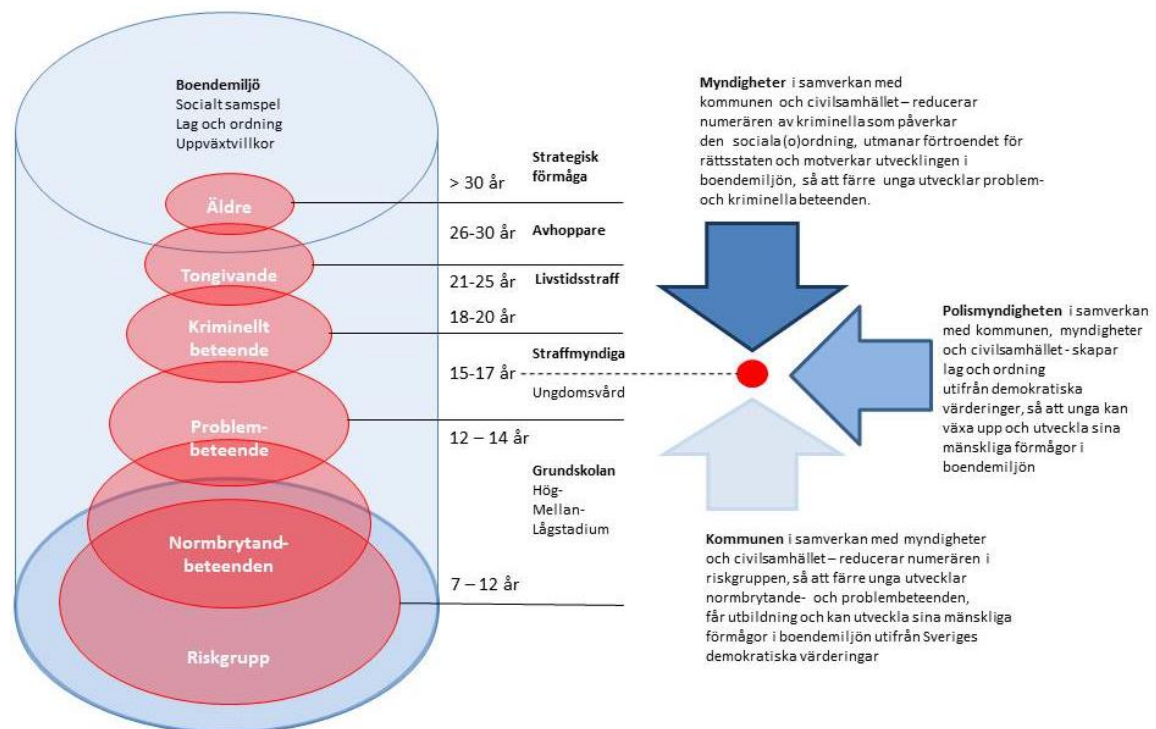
Boendemiljö
Socialt samspel
Lag och ordning
Uppväxtvillkor

Äldre

Tongivande

Kriminellt beteende

Problembeteende

Normbrytandbeteenden

Riskgrupp

> 30 år
Strategisk förmåga

26-30 år
Avhoppare

21-25 år
Livstidsstraff

18-20 år

Straffmyndiga
15-17 år
Ungdomsvård

12 – 14 år

Grundskolan
Hög-
Mellan-
Lågstadium

7 – 12 år

Myndigheter i samverkan med kommunen och civilsamhället – reducerar numerären av kriminella som påverkar den sociala(o)ordning, utmanar förtroendet för rättsstaten och motverkar utvecklingen i boendemiljön, så att färre unga utvecklar problem- och kriminella beteenden.

Polismyndigheten i samverkan med kommunen, myndigheter och civilsamhället - skapar lag och ordning utifrån demokratiska värderinger, så att unga kan växa upp och utveckla sina mänskliga förmågor i boendemiljön

Kommunen i samverkan med myndigheter och civilsamhället – reducerar numerären i riskgruppen, så att färre unga utvecklar normbrytande- och problembeteenden, får utbildning och kan utveckla sina mänskliga förmågor i boendemiljön utifrån Sveriges demokratiska värderingar